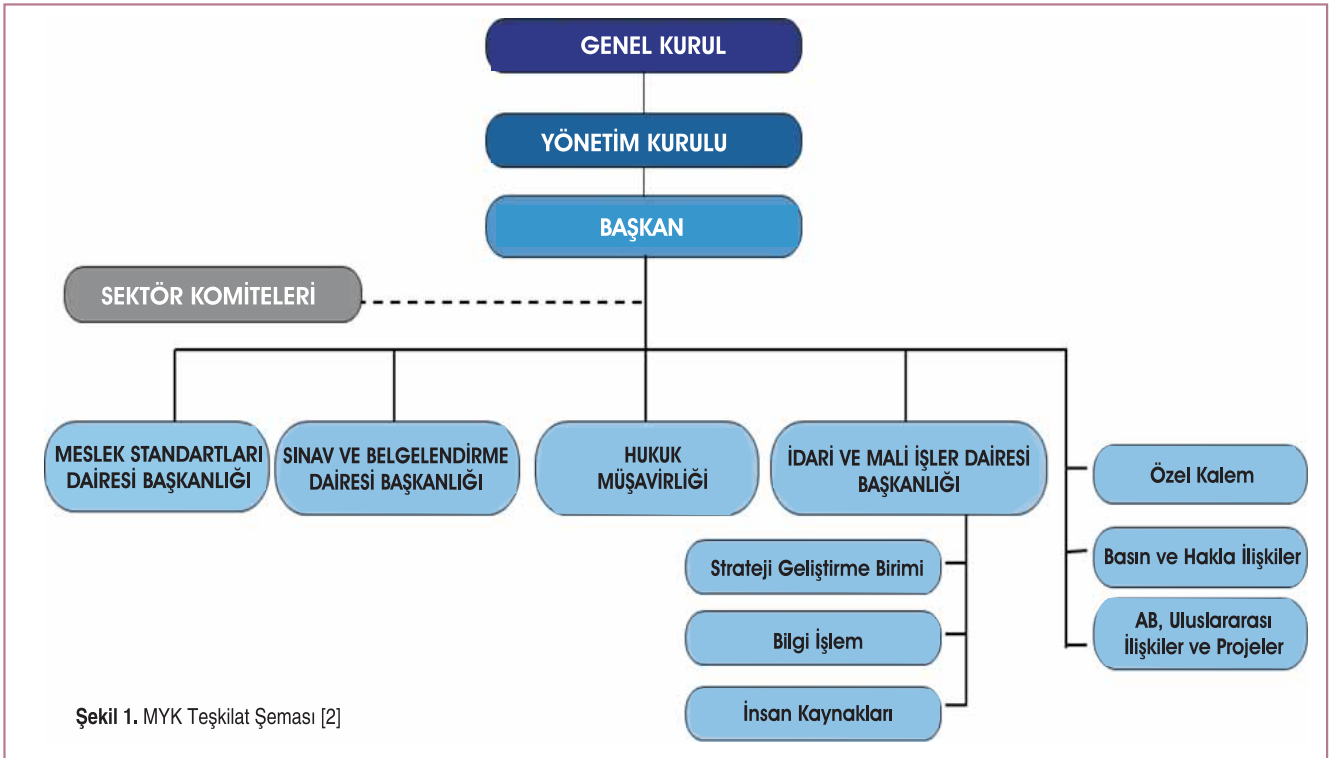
GENEL KURUL

YÖNETİM KURULU

BAŞKAN

SEKTÖR KOMİTELERİ

MESLEK STANDARTLARI DAİRESİ BAŞKANLIĞI

SINAV VE BELGELENDİRME DAİRESİ BAŞKANLIĞI

HUKUK MÜŞAVİRLİĞİ

İDARİ VE MALİ İŞLER DAİRESİ BAŞKANLIĞI

Özel Kalem

Basın ve Hakla İlişkiler

AB, Uluslararası İlişkiler ve Projeler

Strateji Geliştirme Birimi

Bilgi İşlem

İnsan Kaynakları

Şekil 1. MYK Teşkilat Şeması [2]